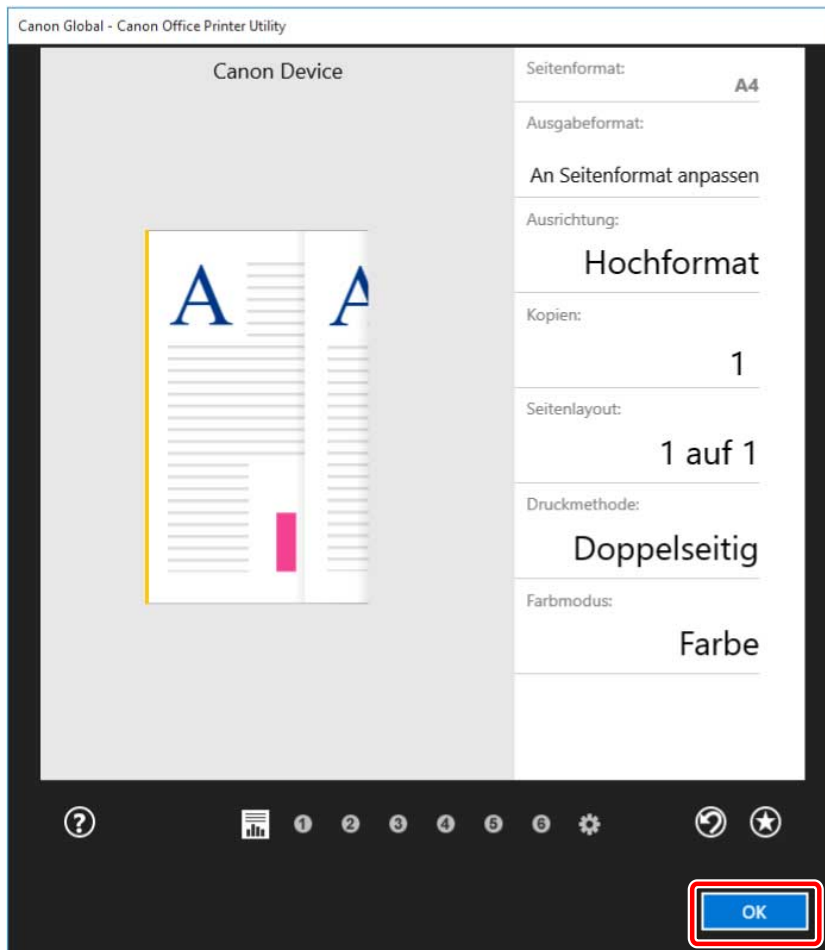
Canon Global - Canon Office Printer Utility

Canon Device

A A

Seitenformat:
A4

Ausgabeformat:
An Seitenformat anpassen

Ausrichtung:
Hochformat

Kopien:
1

Seitenlayout:
1 auf 1

Druckmethode:
Doppelseitig

Farbmodus:
Farbe

1 2 3 4 5 6

OK